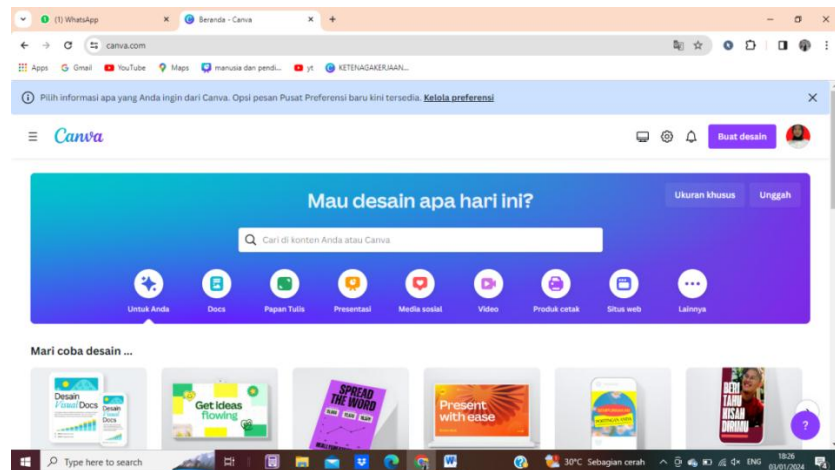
(1) WhatsApp
Beranda - Canva
canva.com
Apps Gmail YouTube Maps manusia dan pendi... yt KETENAGAKERJAAN...

Pilih informasi apa yang Anda ingin dari Canva. Opsi pesan Pusat Preferensi baru kini tersedia. Kelola preferensi

Canva
Buat desain

Ukuran khusus
Unggah

Mau desain apa hari ini?

Cari di konten Anda atau Canva

Untuk Anda
Docs
Papan Tulis
Presentasi
Media sosial
Video
Produk cetak
Situs web
Lainnya

Mari coba desain ...

Desain Visual Docs
Desain Visual Docs
Get ideas flowing
SPREAD THE WORD
Present with ease
BERI TAHU KISAH DIRIMU

?

Type here to search
30°C Sebagian cerah
ENG
18:26
03/01/2024